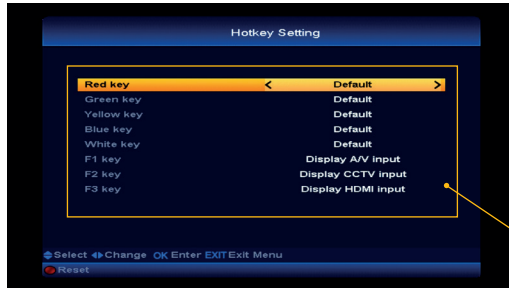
Hotkey Setting

| | |
|---|---|
| Red key | < Default > |
| Green key | Default |
| Yellow key | Default |
| Blue key | Default |
| White key | Default |
| F1 key | Display A/V input |
| F2 key | Display CCTV input |
| F3 key | Display HDMI input |

Select Change OK Enter EXIT Exit Menu
Reset